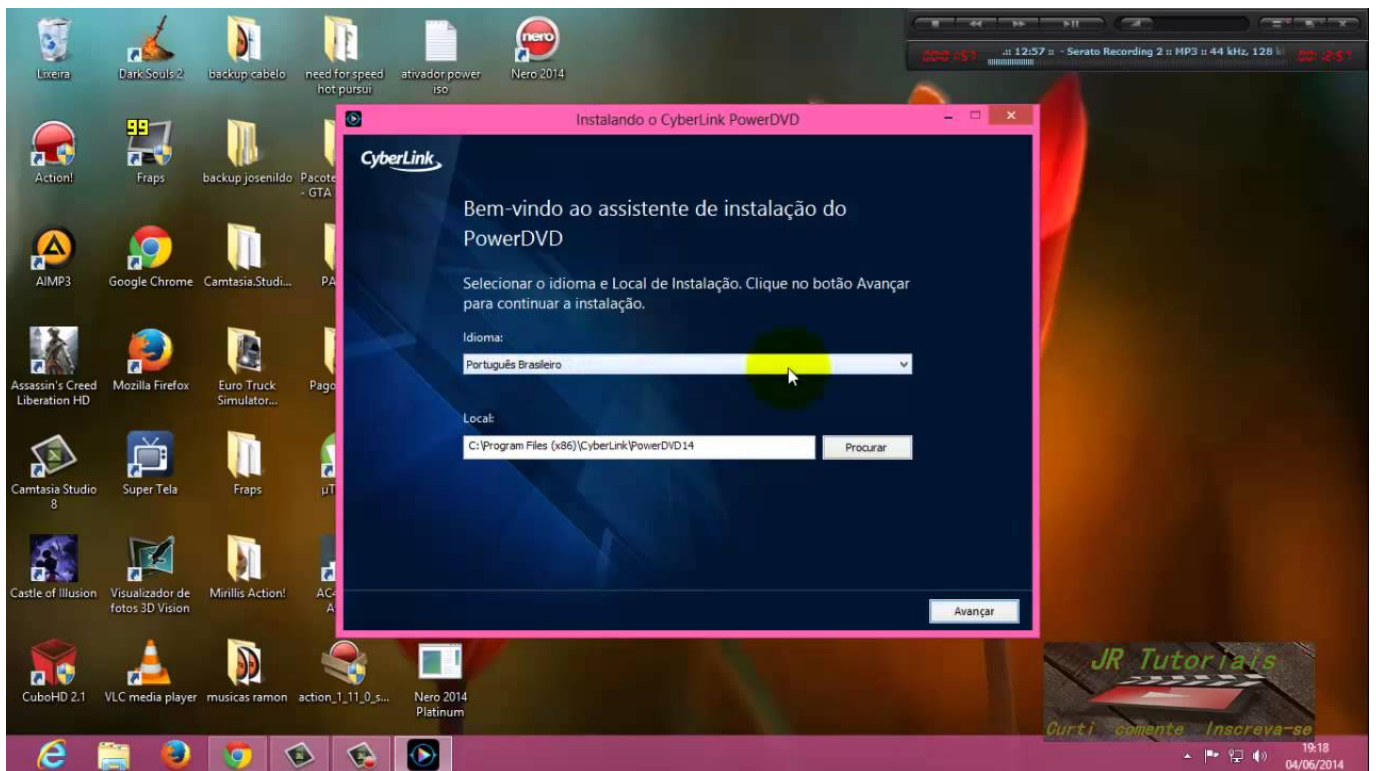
Lixeira
Dark Souls 2
backup cabelo
need for speed hot pursui
ativador power iso
Nero 2014

Action!
Fraps
backup josenildo
Pacote - GTA

AIMP3
Google Chrome
Camtasia.Studi...
PA

Assassin's Creed Liberation HD
Mozilla Firefox
Euro Truck Simulator...
Pago

Camtasia Studio 8
Super Tela
Fraps
µT

Castle of Illusion
Visualizador de fotos 3D Vision
Mirillis Action!
AC A

CuboHD 2.1
VLC media player
musicas ramon
action_1_11_0_s...
Nero 2014 Platinum

.:: 12:57 :: - Serato Recording 2 :: MP3 :: 44 kHz, 128 k

Instalando o CyberLink PowerDVD

CyberLink

Bem-vindo ao assistente de instalação do PowerDVD

Selecionar o idioma e Local de Instalação. Clique no botão Avançar para continuar a instalação.

Idioma:
Português Brasileiro

Local:
C:\Program Files (x86)\CyberLink\PowerDVD14
Procurar

Avançar

JR Tutoriais
Curti comente Inscreva-se

19:18
04/06/2014